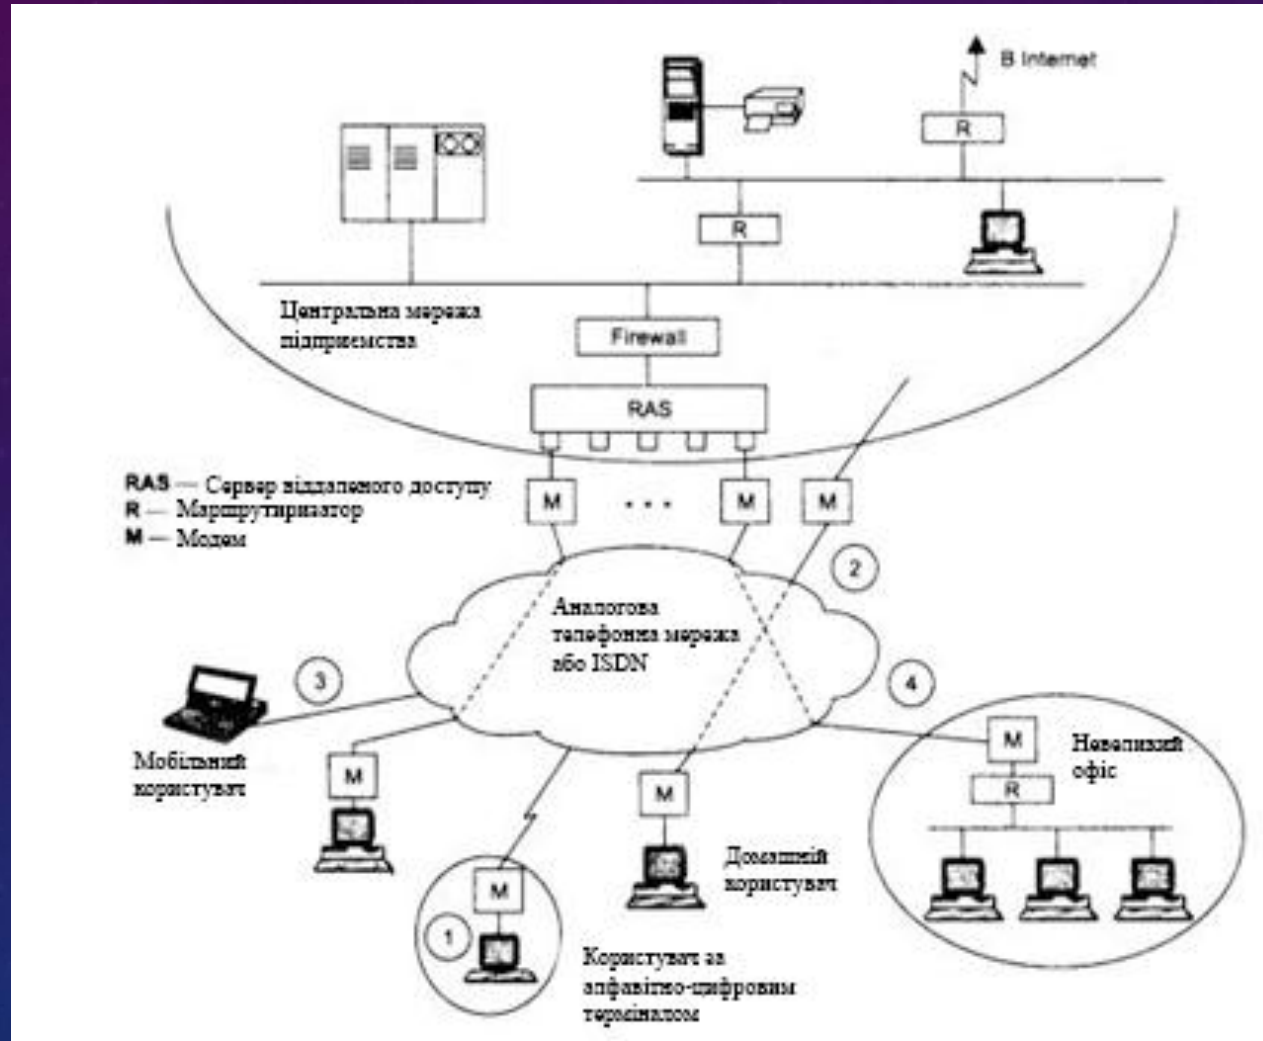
В Internet

R

R

Центральна мережа підприємства

Firewall

RAS

RAS — Сервер віддаленого доступу
R — Маршрутизатор
M — Модем

M

. . .

M

M

2

Аналогова телефонна мережа або ISDN

3

4

Мобільний користувач

M

M

Невеликий офіс

R

M

Домашній користувач

M

1

Користувач за алфавітно-цифровим терміналом